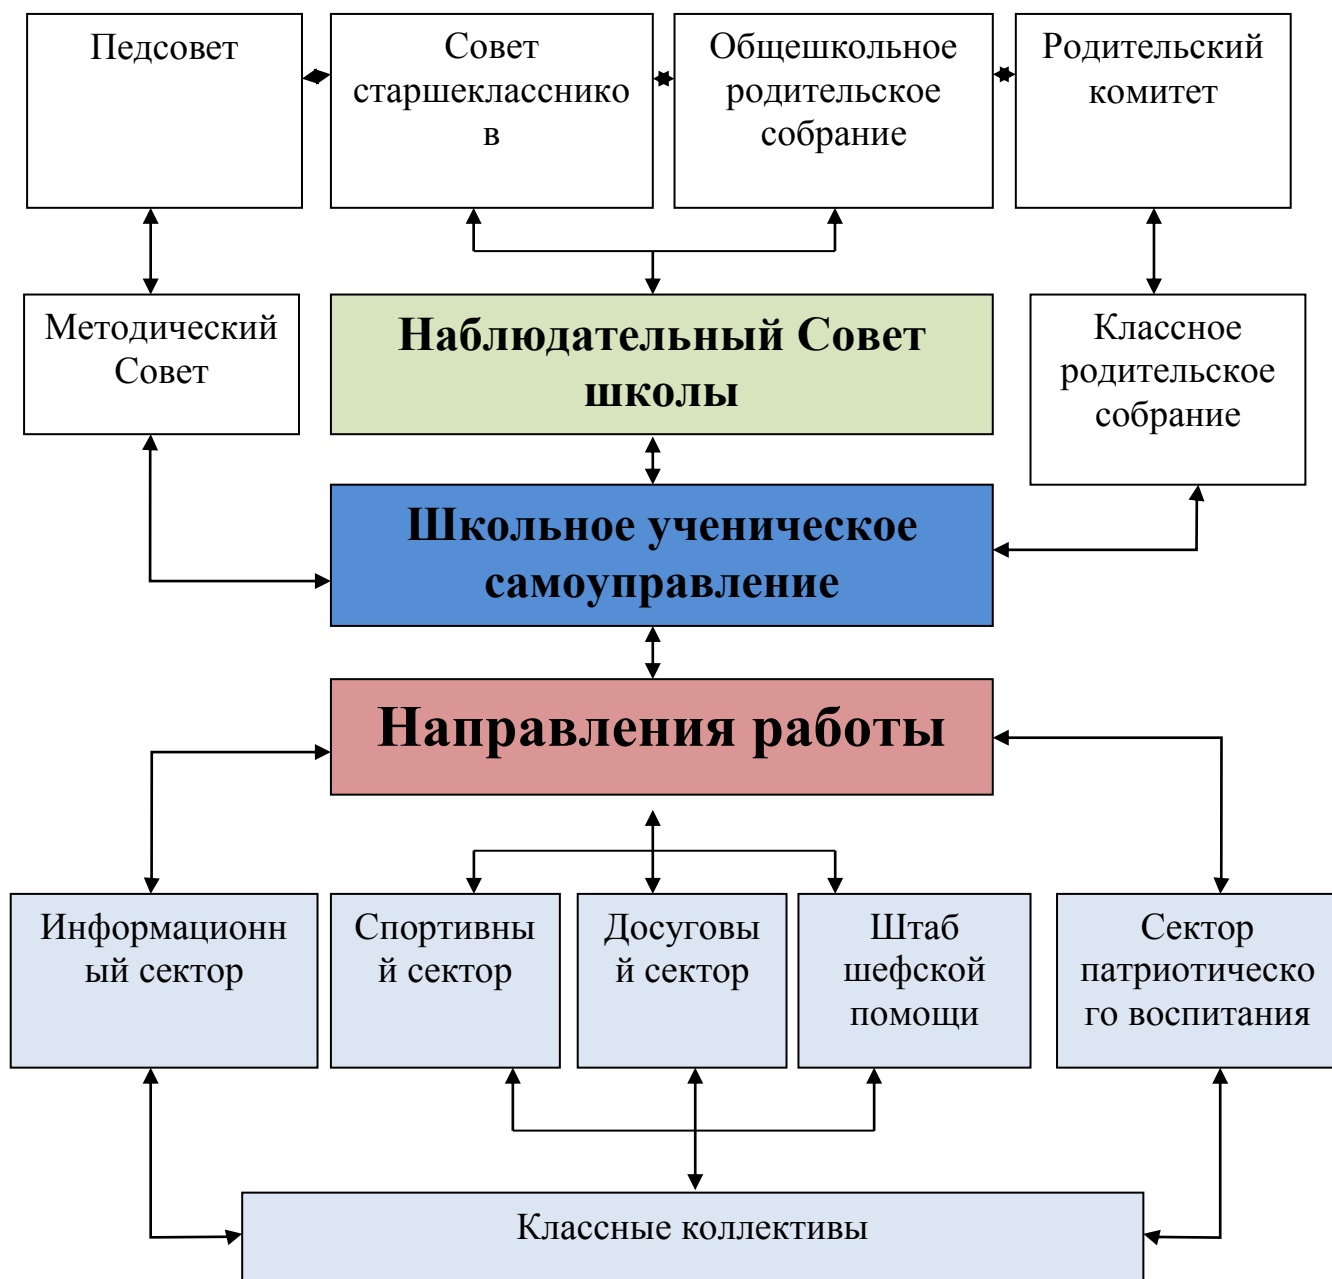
Педсовет

Совет старшеклассников

Общешкольное родительское собрание

Родительский комитет

Методический Совет

Наблюдательный Совет школы

Классное родительское собрание

Школьное ученическое самоуправление

Направления работы

Информационный сектор

Спортивный сектор

Досуговый сектор

Штаб шефской помощи

Сектор патриотического воспитания

Классные коллективы